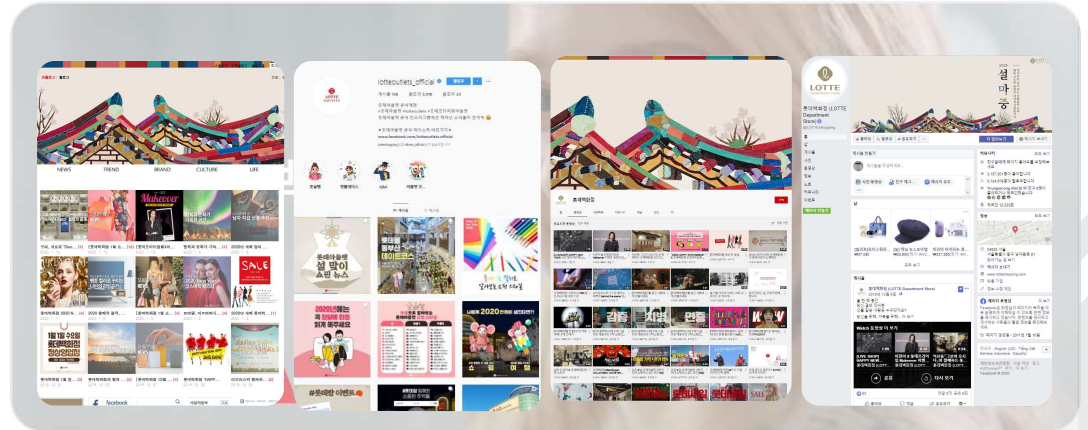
NEWS
TREND
BRAND
CULTURE
LIFE
Makeover
SALE
facebook

lotteoutlets_official
팔로우
게시물 108
팔로워 3,696
팔로우 23
롯데 설맞이 뉴스
SALE
#롯데아울렛

롯데백화점

LOTTE
롯데백화점 (LOTTE Department Store)
설마중
Watch 동영상 더 보기
facebook